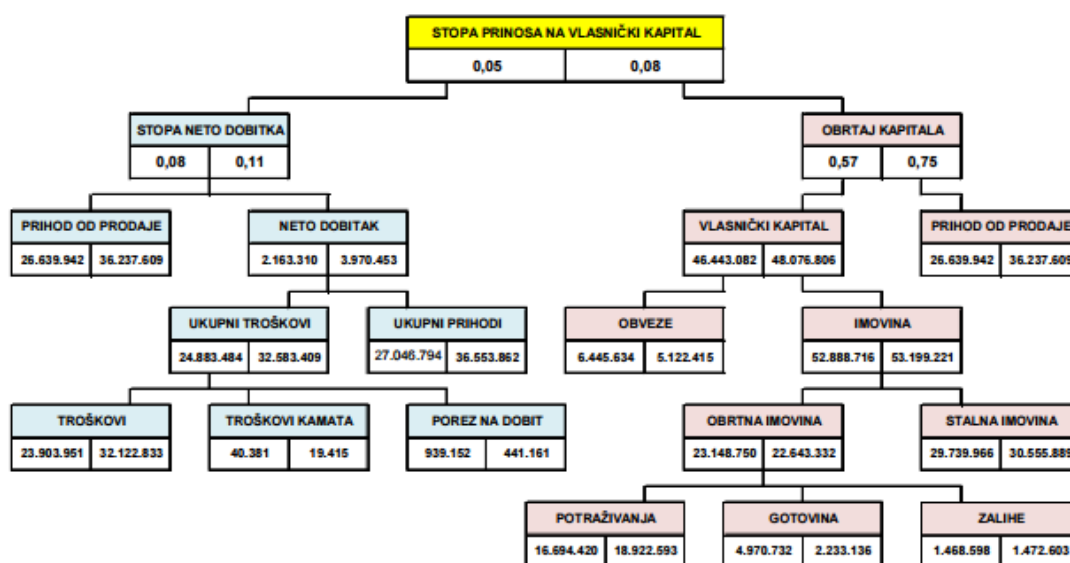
STOPA PRINOSA NA VLASNIČKI KAPITAL
0,05 | 0,08

STOPA NETO DOBITKA
0,08 | 0,11

OBRTAJ KAPITALA
0,57 | 0,75

PRIHOD OD PRODAJE
26.639.942 | 36.237.609

NETO DOBITAK
2.163.310 | 3.970.453

VLASNIČKI KAPITAL
46.443.082 | 48.076.806

PRIHOD OD PRODAJE
26.639.942 | 36.237.609

UKUPNI TROŠKOVI
24.883.484 | 32.583.409

UKUPNI PRIHODI
27.046.794 | 36.553.862

OBVEZE
6.445.634 | 5.122.415

IMOVINA
52.888.716 | 53.199.221

TROŠKOVI
23.903.951 | 32.122.833

TROŠKOVI KAMATA
40.381 | 19.415

POREZ NA DOBIT
939.152 | 441.161

OBRTNA IMOVINA
23.148.750 | 22.643.332

STALNA IMOVINA
29.739.966 | 30.555.889

POTRAŽIVANJA
16.694.420 | 18.922.593

GOTOVINA
4.970.732 | 2.233.136

ZALIHE
1.468.598 | 1.472.603